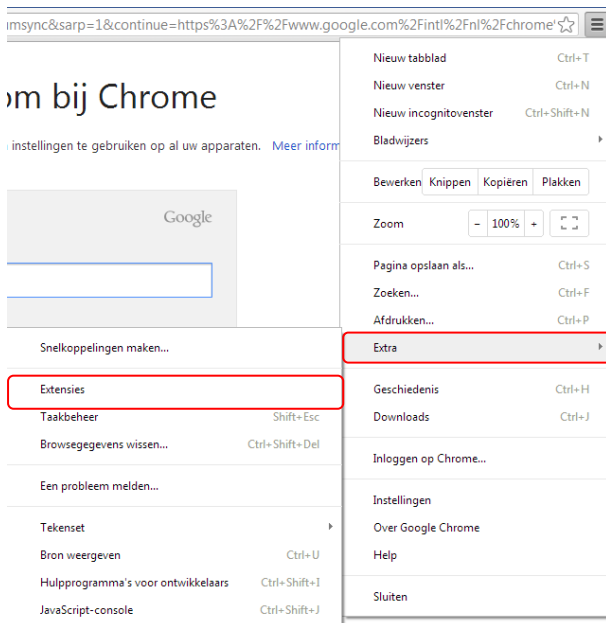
msync&sarp=1&continue=https%3A%2F%2Fwww.google.com%2Fintl%2Fnl%2Fchrome

om bij Chrome

instellingen te gebruiken op al uw apparaten. Meer inform

Google

Nieuw tabblad Ctrl+T
Nieuw venster Ctrl+N
Nieuw incognitovenster Ctrl+Shift+N
Bladwijzers

Bewerken Knippen Kopiëren Plakken

Zoom – 100% +

Pagina opslaan als... Ctrl+S
Zoeken... Ctrl+F
Afdrukken... Ctrl+P
Extra

Geschiedenis Ctrl+H
Downloads Ctrl+J

Inloggen op Chrome...

Instellingen
Over Google Chrome
Help

Sluiten

Snelkoppelingen maken...

Extensies
Taakbeheer Shift+Esc
Browsegegevens wissen... Ctrl+Shift+Del

Een probleem melden...

Tekenset
Bron weergeven Ctrl+U
Hulpprogramma's voor ontwikkelaars Ctrl+Shift+I
JavaScript-console Ctrl+Shift+J